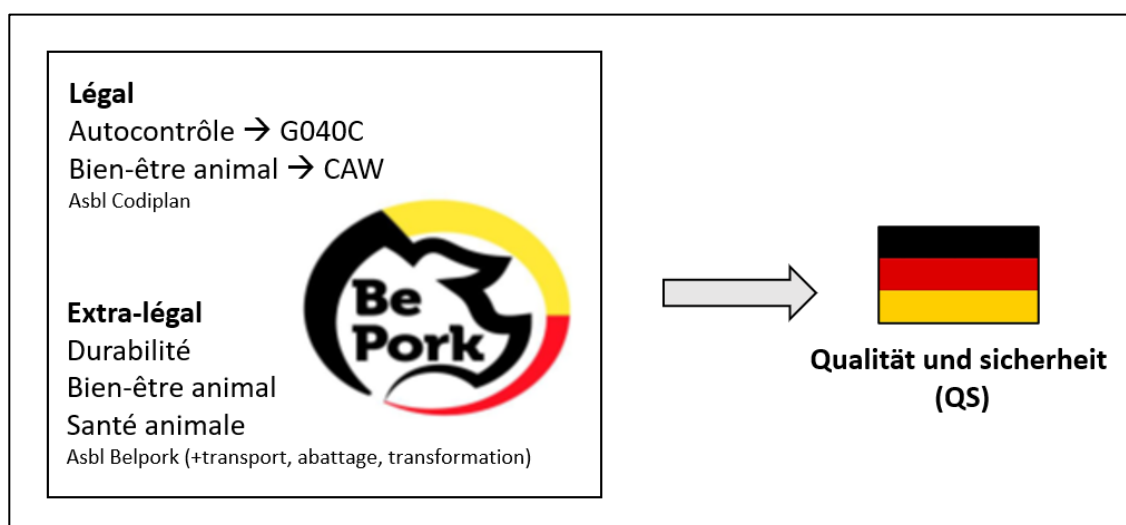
**Légal**
Autocontrôle → G040C
Bien-être animal → CAW
Asbl Codiplan

Be Pork

**Extra-légal**
Durabilité
Bien-être animal
Santé animale
Asbl Belpork (+transport, abattage, transformation)

**Qualität und sicherheit (QS)**